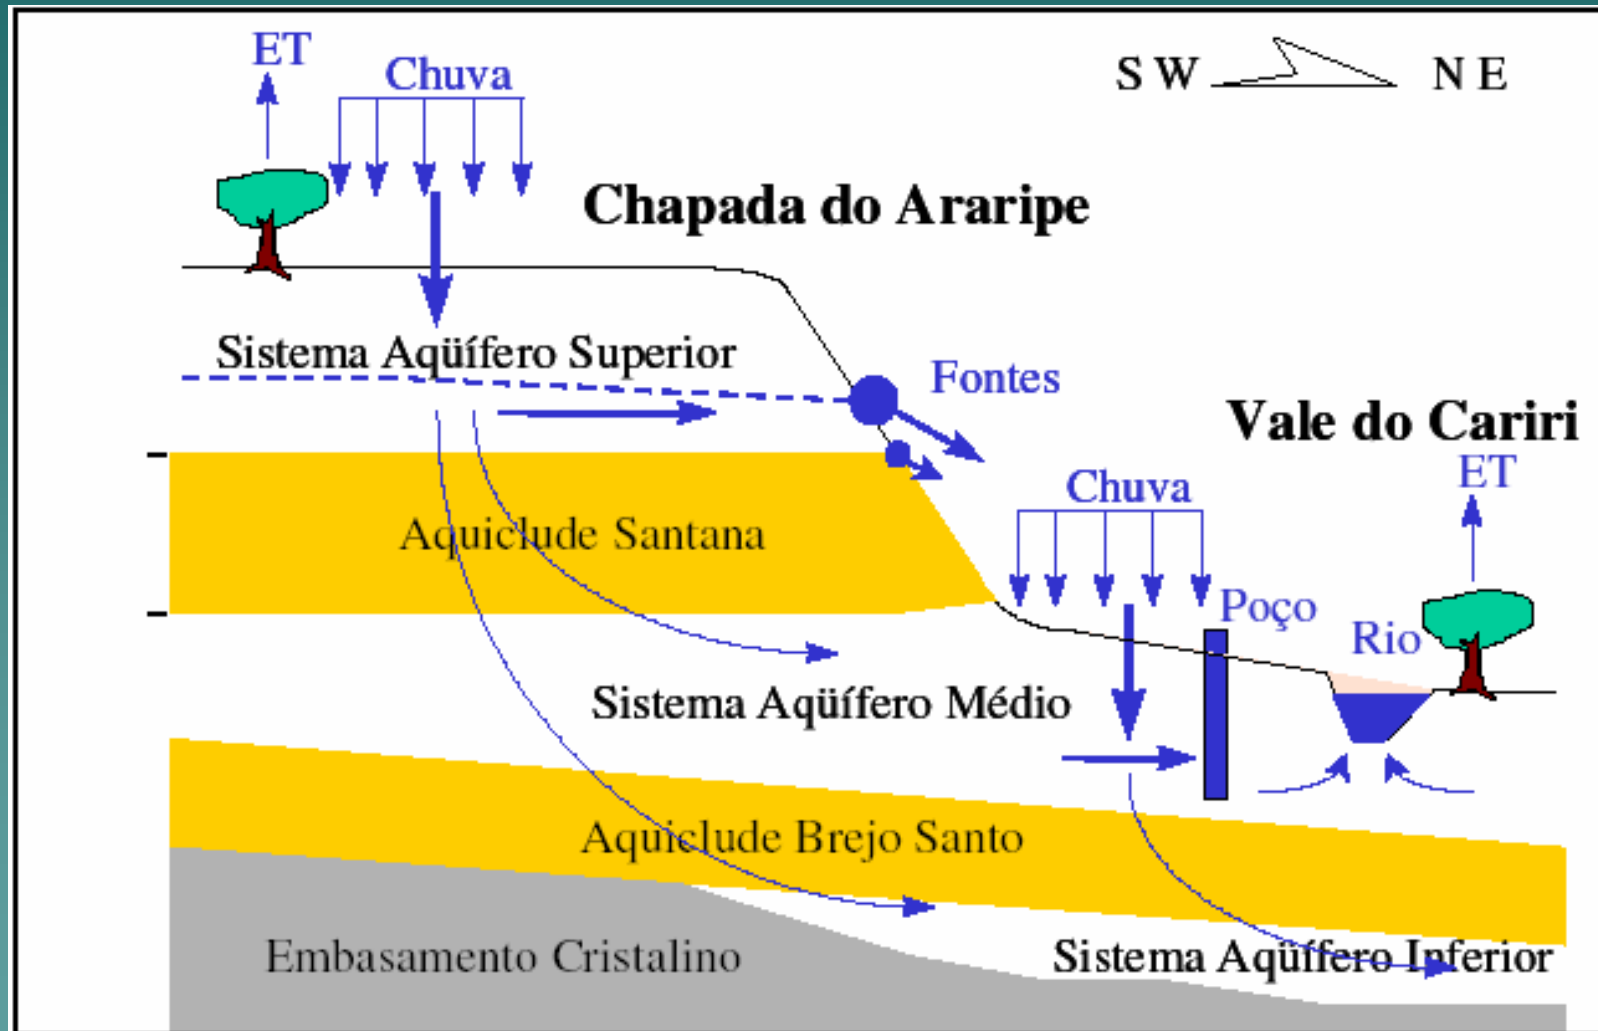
ET
Chuva
S W
N E
Chapada do Araripe
Sistema Aqüífero Superior
Fontes
Vale do Cariri
Chuva
ET
Aquiclude Santana
Poço
Rio
Sistema Aqüífero Médio
Aquiclude Brejo Santo
Embasamento Cristalino
Sistema Aqüífero Inferior